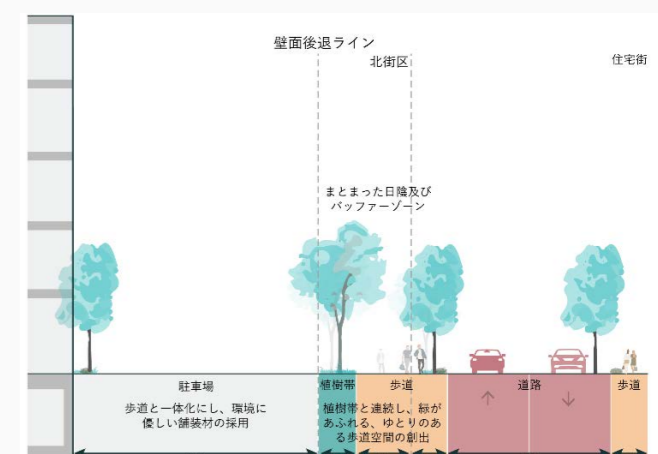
壁面後退ライン

北街区

住宅街

まとまった日陰及び
バッファーゾーン

駐車場

歩道と一体化にし、環境に
優しい舗装材の採用

植樹帯

歩道

植樹帯と連続し、緑が
あふれる、ゆとりのあ
る歩道空間の創出

道路

歩道